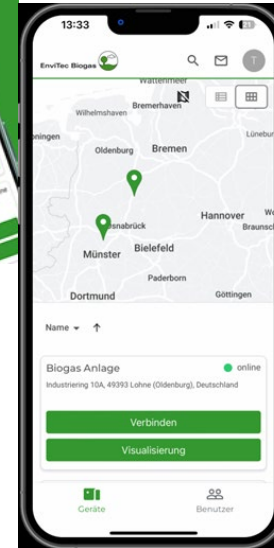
13:33

EnviTec Biogas

T

Wattenmeer

Bremerhaven

Wilhelmshaven

Lüneburg

ningen

Oldenburg

Bremen

Hannover

Wo

Braunsch

snabrück

Bielefeld

Münster

Paderborn

Dortmund

Göttingen

Name

Biogas Anlage

online

Industriering 10A, 49393 Lohne (Oldenburg), Deutschland

Verbinden

Visualisierung

Geräte

Benutzer